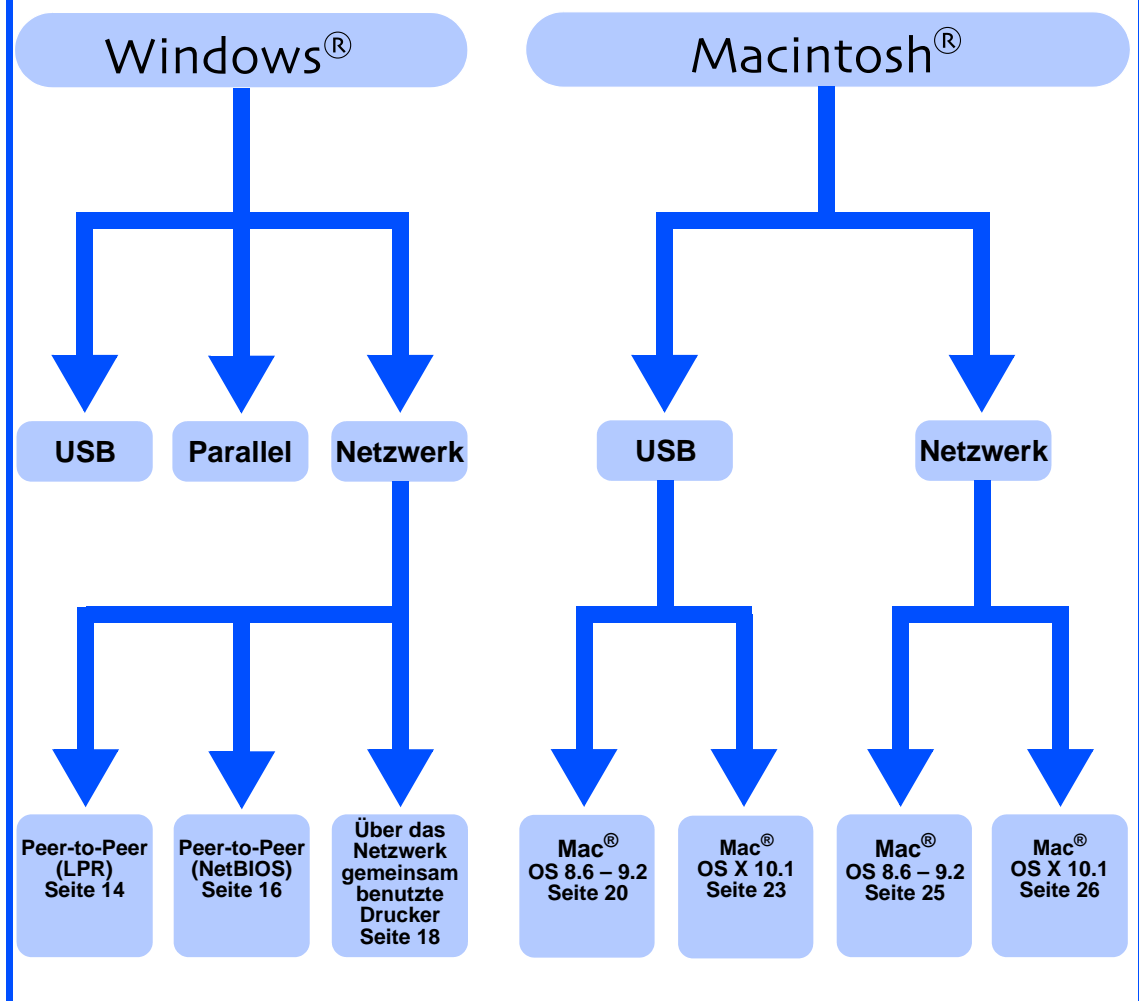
Windows®

Macintosh®

USB

Parallel

Netzwerk

USB

Netzwerk

Peer-to-Peer (LPR) Seite 14

Peer-to-Peer (NetBIOS) Seite 16

Über das Netzwerk gemeinsam benutzte Drucker Seite 18

Mac® OS 8.6 – 9.2 Seite 20

Mac® OS X 10.1 Seite 23

Mac® OS 8.6 – 9.2 Seite 25

Mac® OS X 10.1 Seite 26